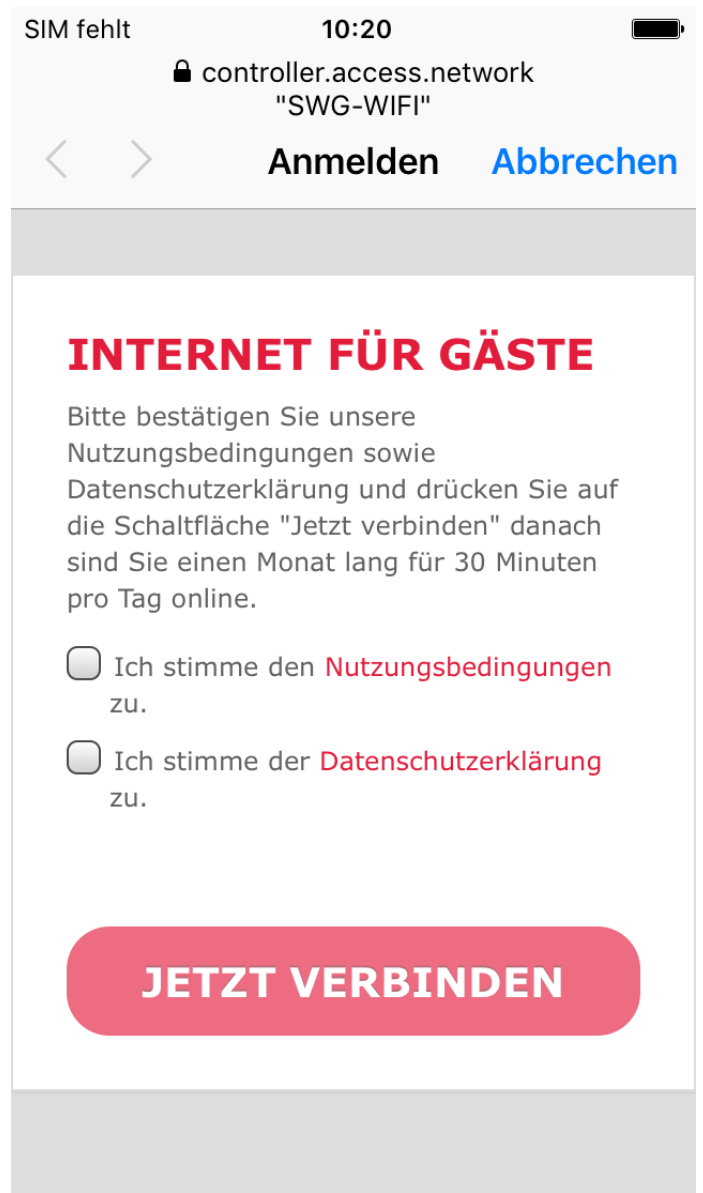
SIM fehlt 10:20

controller.access.network
"SWG-WIFI"

Anmelden Abbrechen

INTERNET FÜR GÄSTE

Bitte bestätigen Sie unsere Nutzungsbedingungen sowie Datenschutzerklärung und drücken Sie auf die Schaltfläche "Jetzt verbinden" danach sind Sie einen Monat lang für 30 Minuten pro Tag online.

Ich stimme den Nutzungsbedingungen zu.

Ich stimme der Datenschutzerklärung zu.

JETZT VERBINDEN